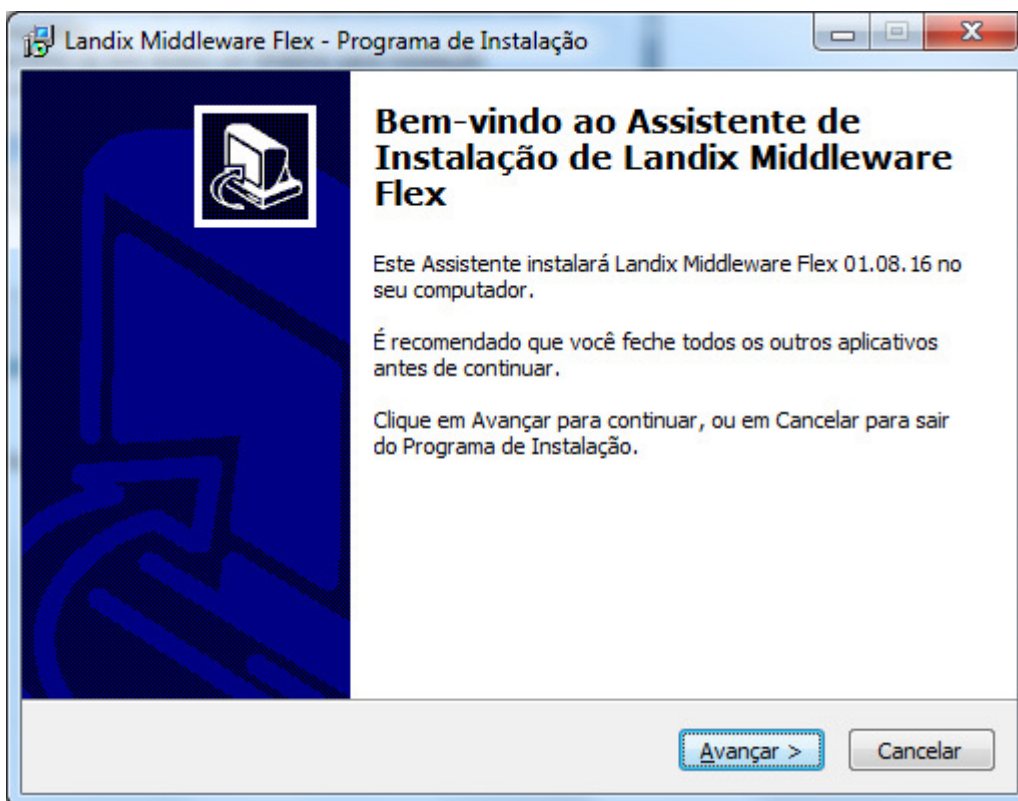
Landix Middleware Flex - Programa de Instalação

Bem-vindo ao Assistente de Instalação de Landix Middleware Flex

Este Assistente instalará Landix Middleware Flex 01.08.16 no seu computador.

É recomendado que você feche todos os outros aplicativos antes de continuar.

Clique em Avançar para continuar, ou em Cancelar para sair do Programa de Instalação.

Avançar >

Cancelar